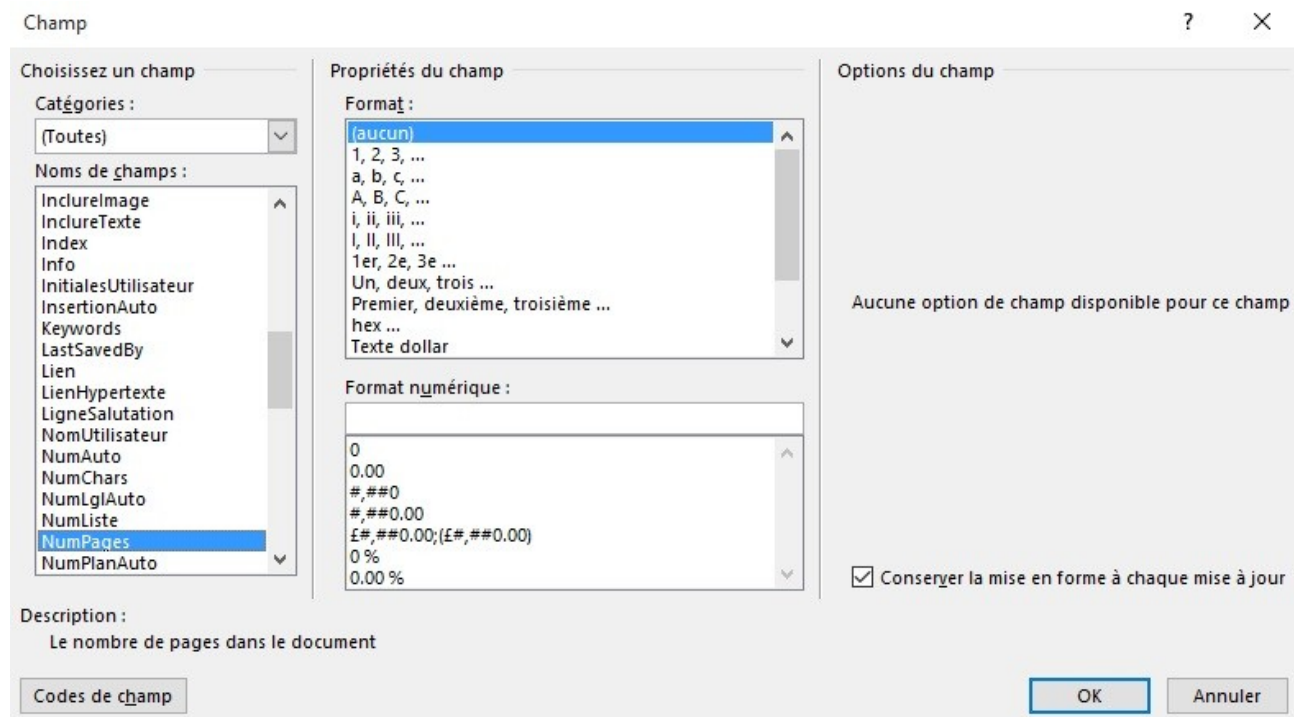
Champ

?

×

Choisissez un champ

Catégories :

(Toutes)

Noms de champs :

InclureImage
InclureTexte
Index
Info
InitialesUtilisateur
InsertionAuto
Keywords
LastSavedBy
Lien
LienHypertexte
LigneSalutation
NomUtilisateur
NumAuto
NumChars
NumLglAuto
NumListe
NumPages
NumPlanAuto

Propriétés du champ

Format :

(aucun)
1, 2, 3, ...
a, b, c, ...
A, B, C, ...
i, ii, iii, ...
I, II, III, ...
1er, 2e, 3e ...
Un, deux, trois ...
Premier, deuxième, troisième ...
hex ...
Texte dollar

Format numérique :

0
0.00
#,##0
#,##0.00
£#,##0.00;(£#,##0.00)
0 %
0.00 %

Options du champ

Aucune option de champ disponible pour ce champ

Conserver la mise en forme à chaque mise à jour

Description :

Le nombre de pages dans le document

Codes de champ

OK

Annuler